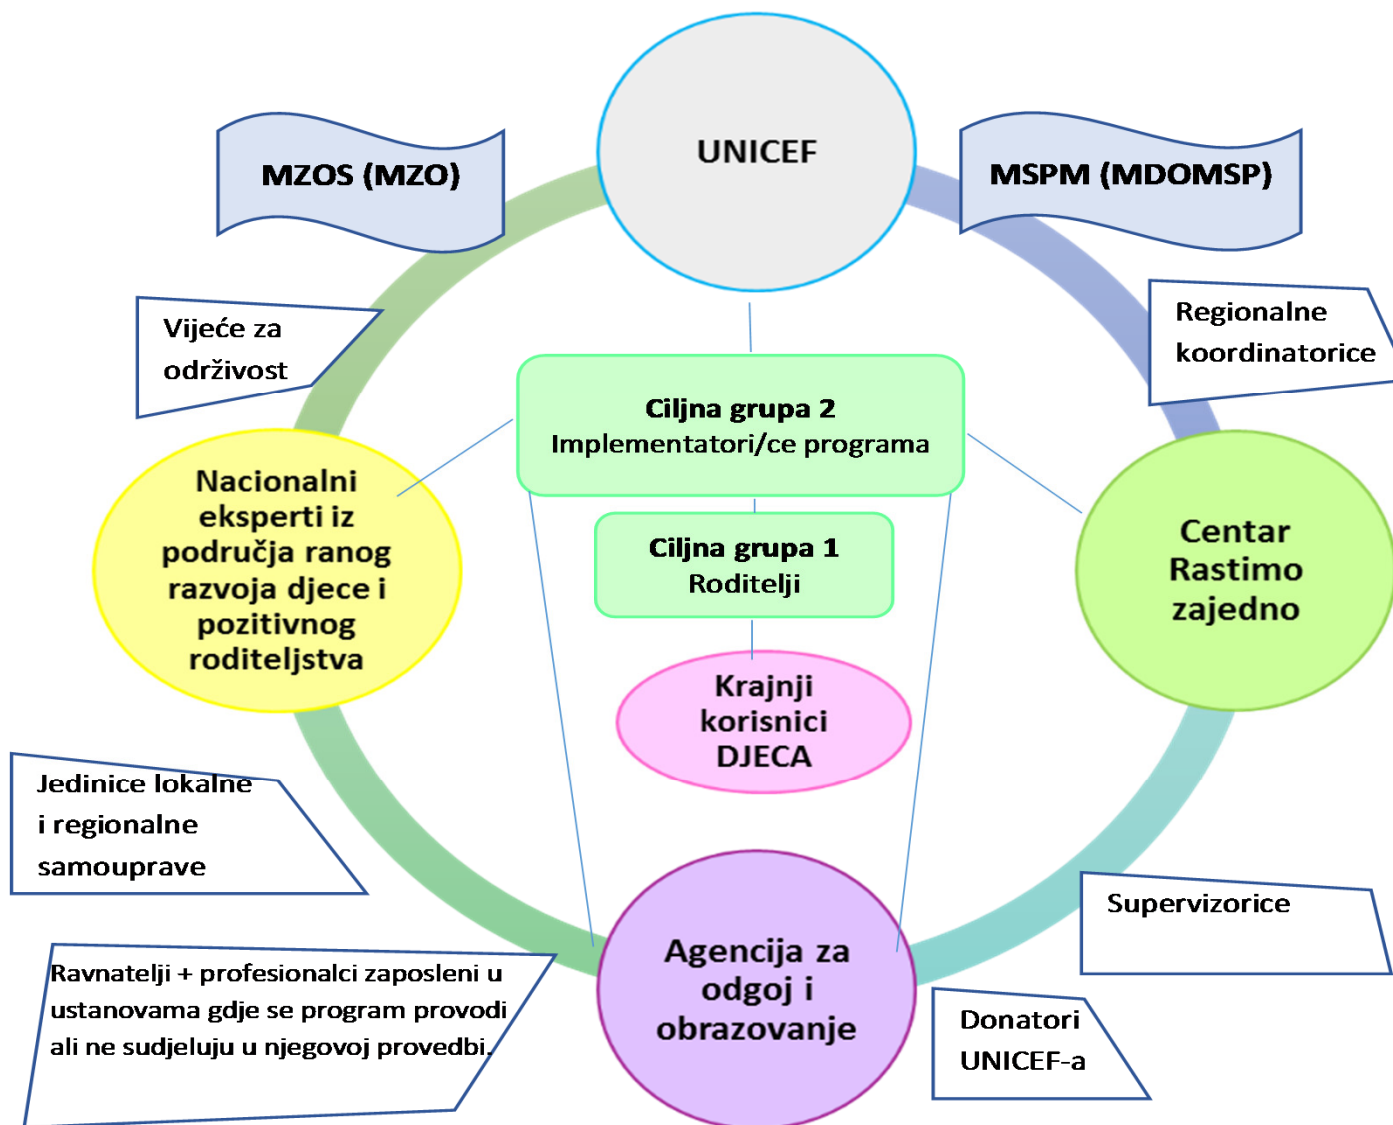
UNICEF

MZOS (MZO)

MSPM (MDOMSP)

Vijeće za održivost

Regionalne koordinatorice

Ciljna grupa 2
Implementatori/ce programa

Nacionalni eksperti iz područja ranog razvoja djece i pozitivnog roditeljstva

Ciljna grupa 1
Roditelji

Centar Rastimo zajedno

Krajnji korisnici DJECA

Jedinice lokalne i regionalne samouprave

Supervizorice

Ravnatelji + profesionalci zaposleni u ustanovama gdje se program provodi ali ne sudjeluju u njegovoj provedbi.

Agencija za odgoj i obrazovanje

Donatori UNICEF-a